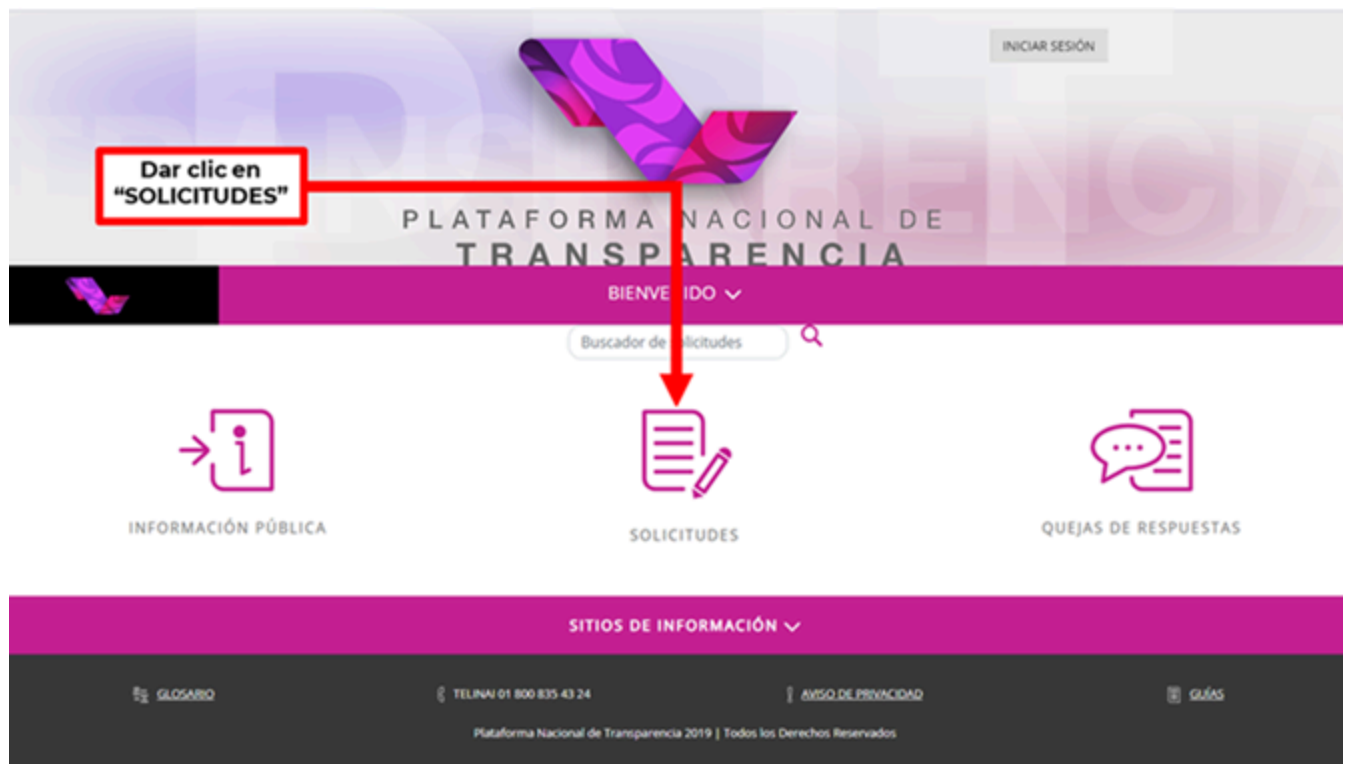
INICIAR SESIÓN

Dar clic en "SOLICITUDES"

PLATAFORMA NACIONAL DE TRANSPARENCIA

BIENVE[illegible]IDO

Buscador de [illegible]olicitudes

INFORMACIÓN PÚBLICA

SOLICITUDES

QUEJAS DE RESPUESTAS

SITIOS DE INFORMACIÓN

GLOSARIO

TELINAI 01 800 835 43 24

AVISO DE PRIVACIDAD

GUÍAS

Plataforma Nacional de Transparencia 2019 | Todos los Derechos Reservados